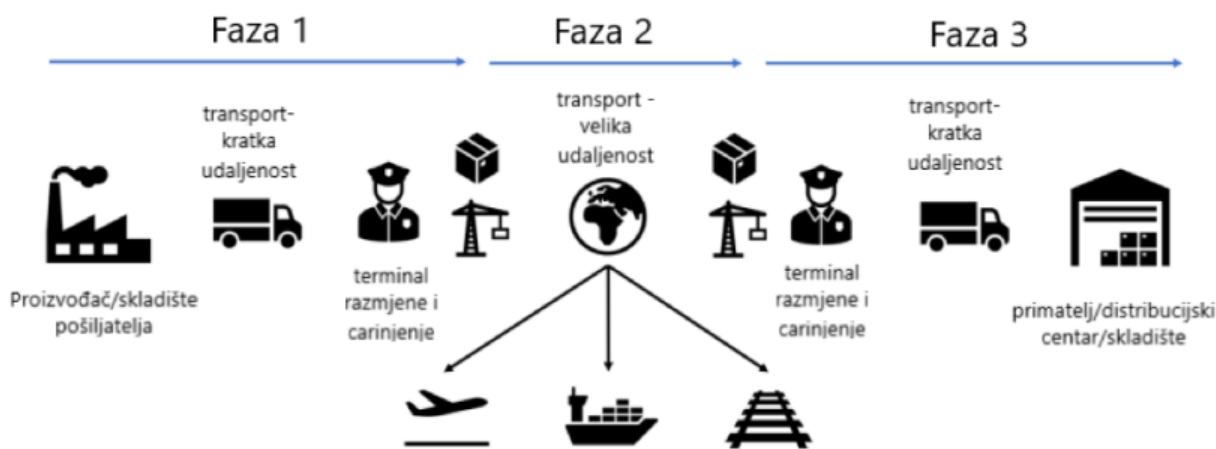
Faza 1

Faza 2

Faza 3

transport-kratka udaljenost

transport - velika udaljenost

transport-kratka udaljenost

Proizvođač/skladište pošiljatelja

terminal razmjene i carinjenje

terminal razmjene i carinjenje

primatelj/distribucijski centar/skladište